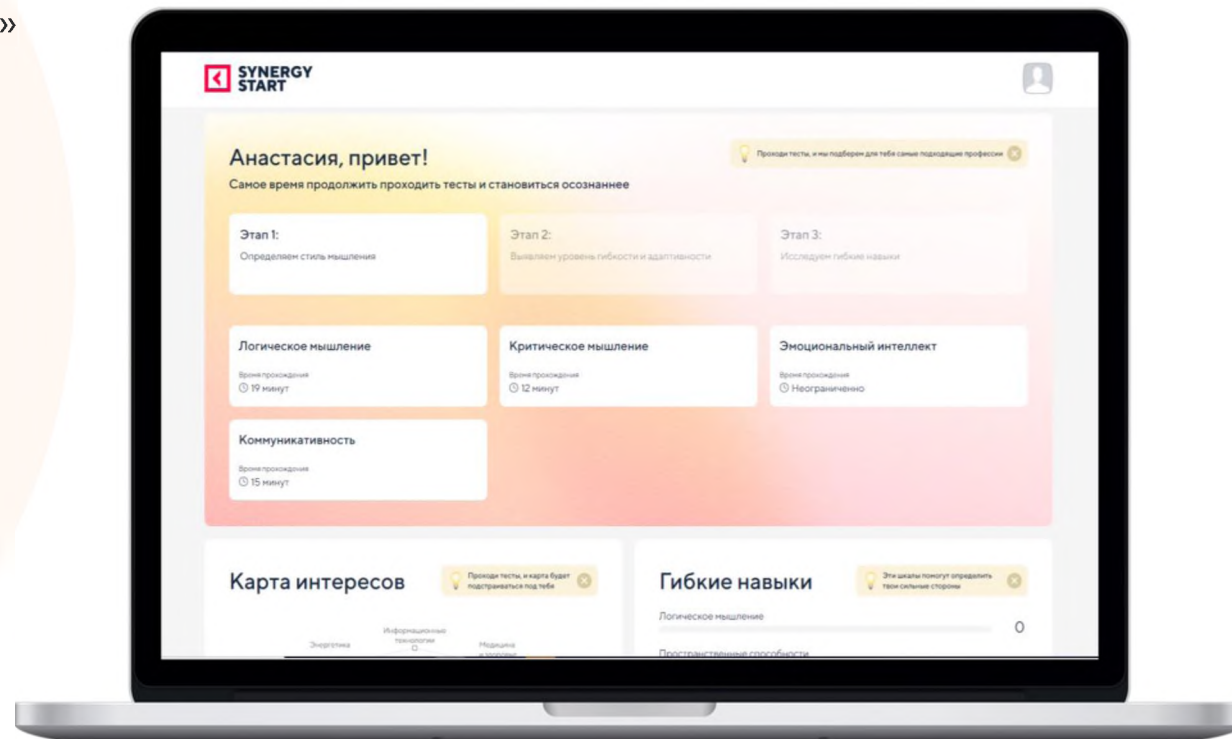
»

SYNERGY START

Анастасия, привет!

Самое время продолжить проходить тесты и становиться осознаннее

Проходи тесты, и мы подберем для тебя самые подходящие профессии

Этап 1:
Определяем стиль мышления

Этап 2:
Выявляем уровень гибкости и адаптивности

Этап 3:
Исследуем гибкие навыки

Логическое мышление
Время прохождения
19 минут

Критическое мышление
Время прохождения
12 минут

Эмоциональный интеллект
Время прохождения
Неограниченно

Коммуникативность
Время прохождения
15 минут

Карта интересов

Проходи тесты, и карта будет подстраиваться под тебя

Энергетика

Информационные технологии
0

Медицина и здоровье

Гибкие навыки

Эти шкалы помогут определить твои сильные стороны

Логическое мышление
0

Пространственные способности